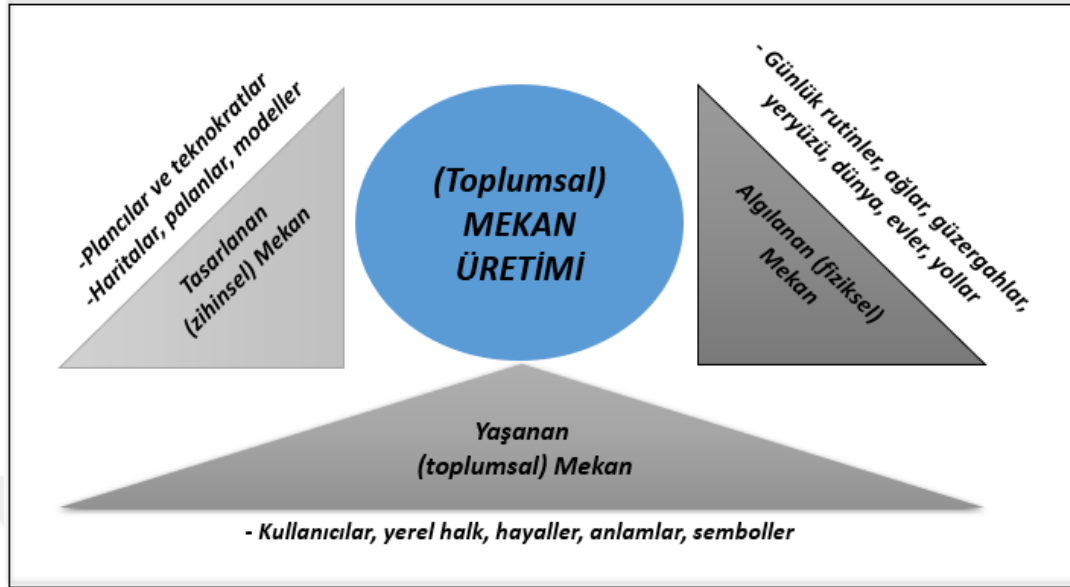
-Plancılar ve teknokratlar
-Haritalar, palanlar, modeller

Tasarlanan (zihinsel) Mekan

(Toplumsal) MEKAN ÜRETİMİ

- Günlük rutinler, ağlar, güzergahlar, yeryüzü, dünya, evler, yollar

Algılanan (fiziksel) Mekan

Yaşanan (toplumsal) Mekan

- Kullanıcılar, yerel halk, hayaller, anlamlar, semboller